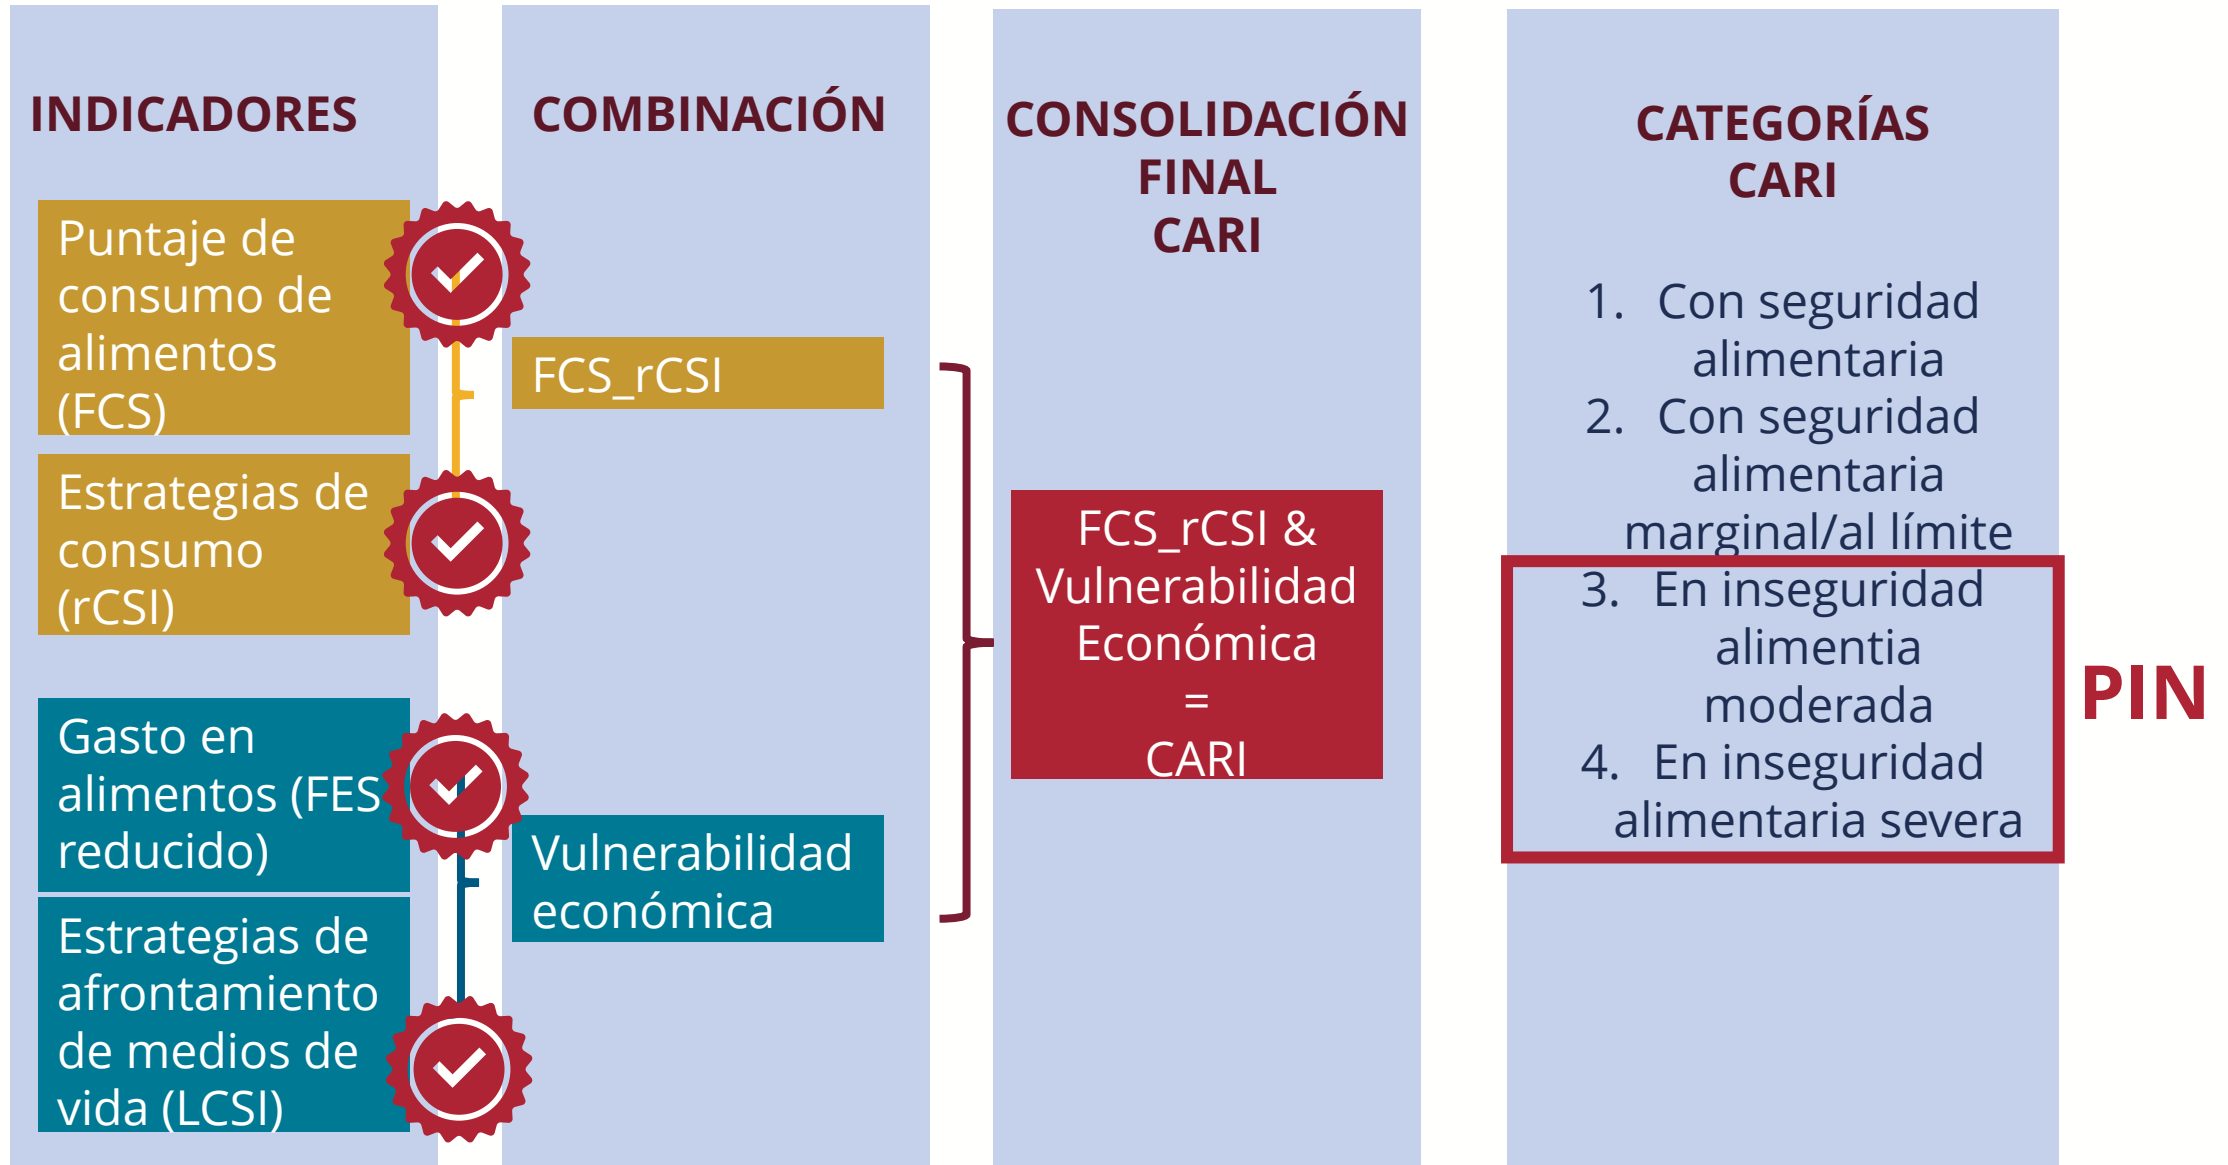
INDICADORES

Puntaje de consumo de alimentos (FCS)

Estrategias de consumo (rCSI)

Gasto en alimentos (FES reducido)

Estrategias de afrontamiento de medios de vida (LCSI)

COMBINACIÓN

FCS_rCSI

Vulnerabilidad económica

CONSOLIDACIÓN FINAL CARI

FCS_rCSI & Vulnerabilidad Económica = CARI

CATEGORÍAS CARI

1. Con seguridad alimentaria
2. Con seguridad alimentaria marginal/al límite
3. En inseguridad alimentia moderada
4. En inseguridad alimentaria severa

PIN